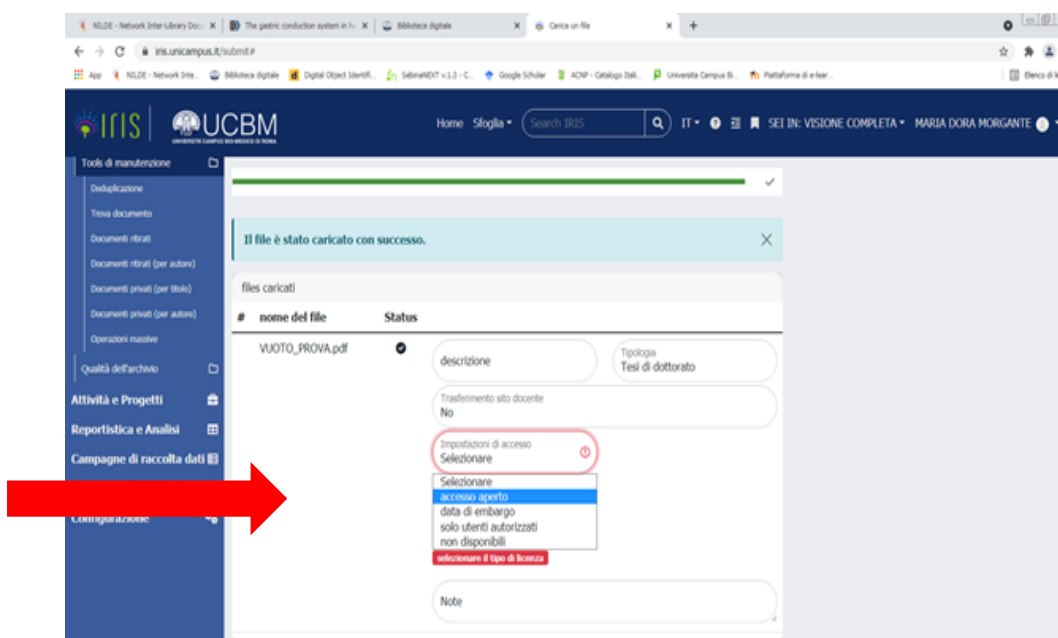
NILDE - Network Inter-Library Doc ×
The gastric conduction system in h ×
Biblioteca digitale ×
Carica un file ×
+

iris.unicampus.it/submit#

App NILDE - Network Inte... Biblioteca digitale Digital Object Identifi... SebinaNEXT v.1.3 - C... Google Scholar ACNP - Catalogo Itali... Universita Campus Bi... Piattaforma di e-lear... Elenco di l

IRIS UCBM
UNIVERSITÀ CAMPUS BIO-MEDICO DI ROMA

Home Sfoglia Search IRIS IT SEI IN: VISIONE COMPLETA MARIA DORA MORGANTE

Tools di manutenzione
Deduplicazione
Trova documento
Documenti ritirati
Documenti ritirati (per autore)
Documenti privati (per titolo)
Documenti privati (per autore)
Operazioni massive
Qualità dell'archivio
Attività e Progetti
Reportistica e Analisi
Campagne di raccolta dati
Configurazione

Il file è stato caricato con successo.

files caricati

| # | nome del file | Status |
|---|---|---|
| | VUOTO_PROVA.pdf | |

descrizione
Tipologia
Tesi di dottorato
Trasferimento sito docente
No
Impostazioni di accesso
Selezionare
Selezionare
accesso aperto
data di embargo
solo utenti autorizzati
non disponibili
selezionare il tipo di licenza
Note